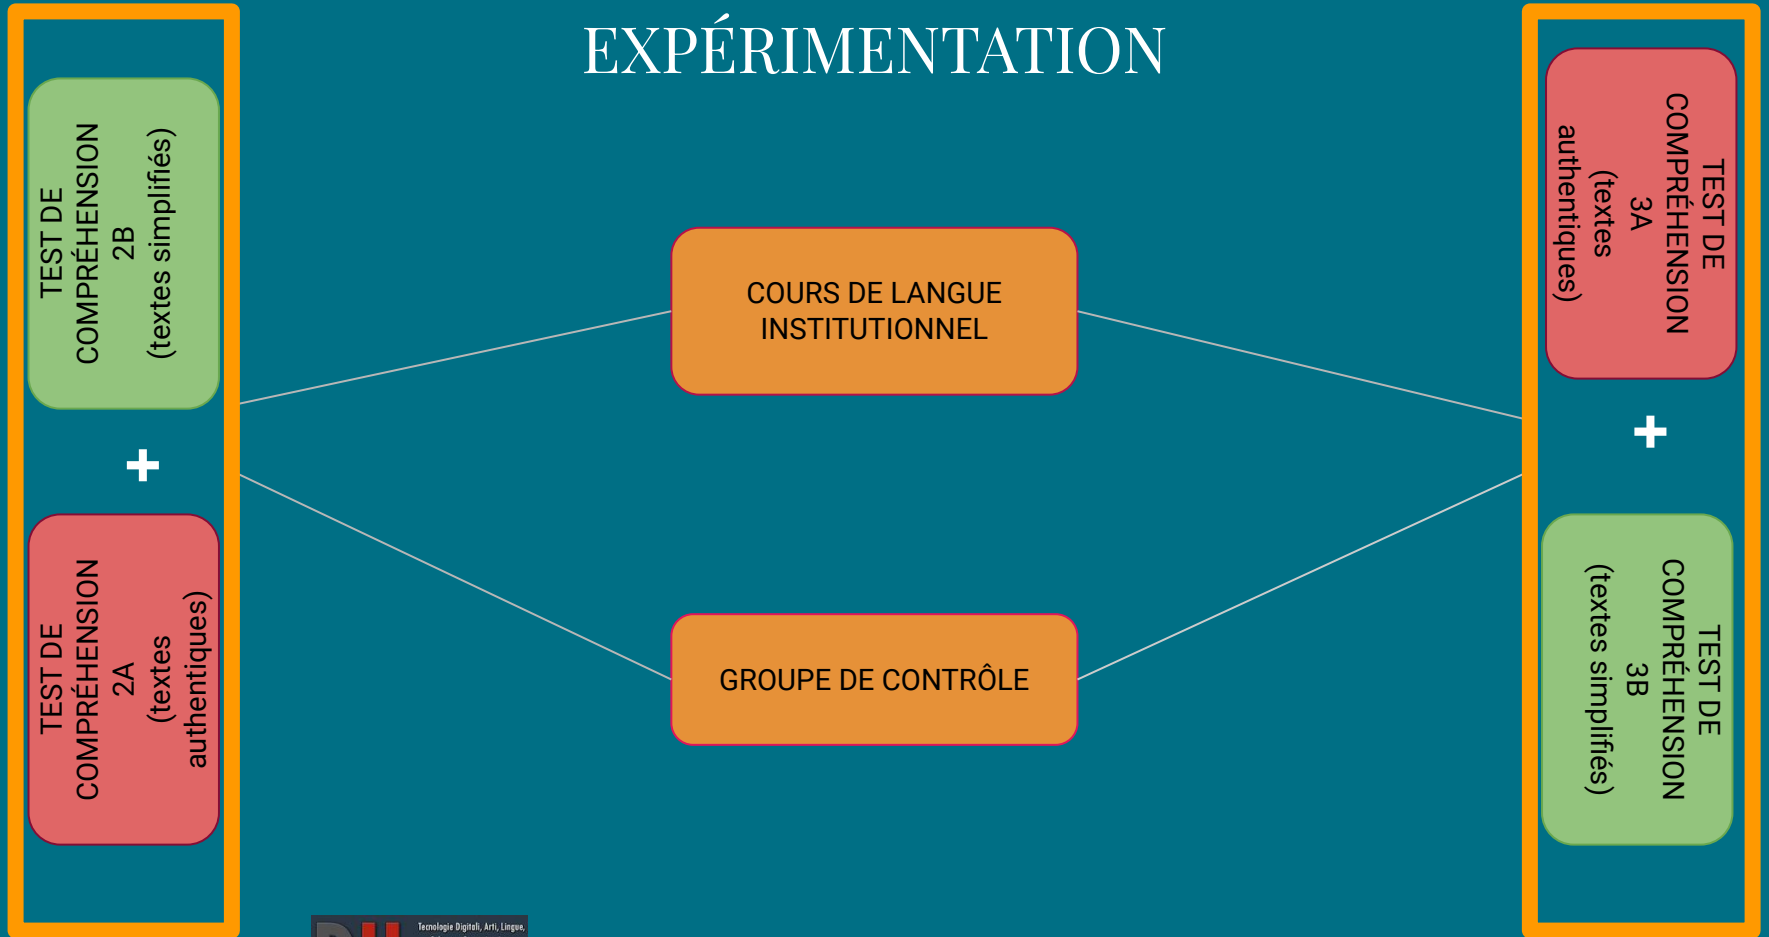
EXPÉRIMENTATION

TEST DE COMPRÉHENSION 2B (textes simplifiés)

+

TEST DE COMPRÉHENSION 2A (textes authentiques)

COURS DE LANGUE INSTITUTIONNEL

GROUPE DE CONTRÔLE

TEST DE COMPRÉHENSION 3A (textes authentiques)

+

TEST DE COMPRÉHENSION 3B (textes simplifiés)

Tecnologie Digitali, Arti, Lingue,